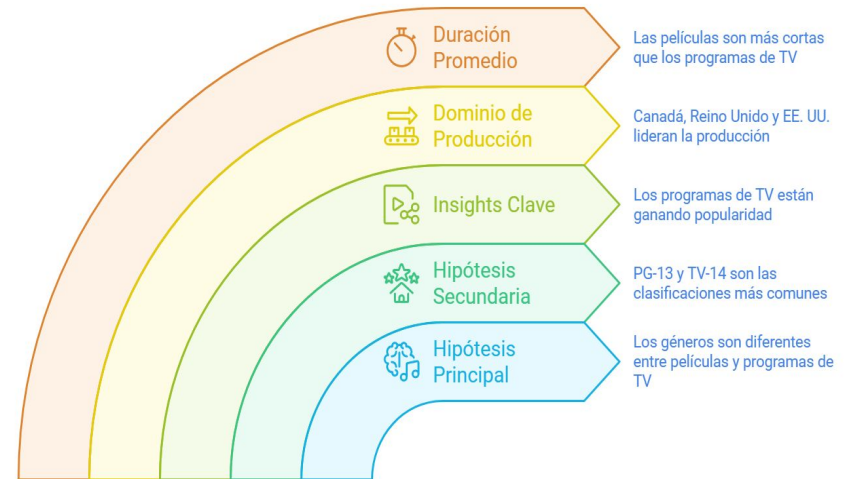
Duración Promedio

Las películas son más cortas que los programas de TV

Dominio de Producción

Canadá, Reino Unido y EE. UU. lideran la producción

Insights Clave

Los programas de TV están ganando popularidad

Hipótesis Secundaria

PG-13 y TV-14 son las clasificaciones más comunes

Hipótesis Principal

Los géneros son diferentes entre películas y programas de TV